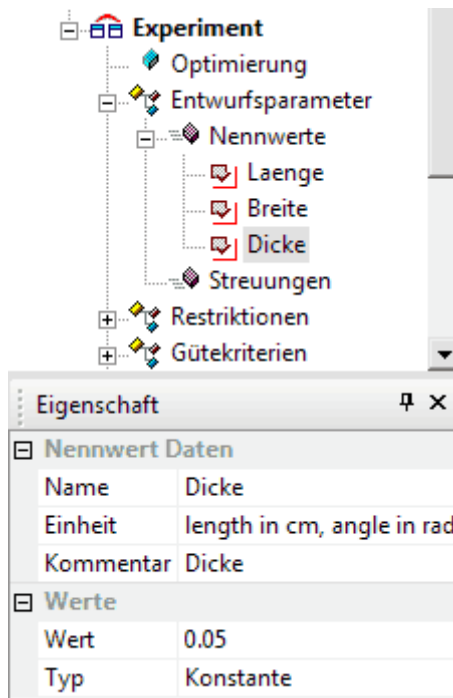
Experiment
Optimierung
Entwurfsparameter
Nennwerte
Laenge
Breite
Dicke
Streuungen
Restriktionen
Gütekriterien

Eigenschaft

| Nennwert Daten | |
|---|---|
| Name | Dicke |
| Einheit | length in cm, angle in rad |
| Kommentar | Dicke |
| **Werte** | |
| Wert | 0.05 |
| Typ | Konstante |